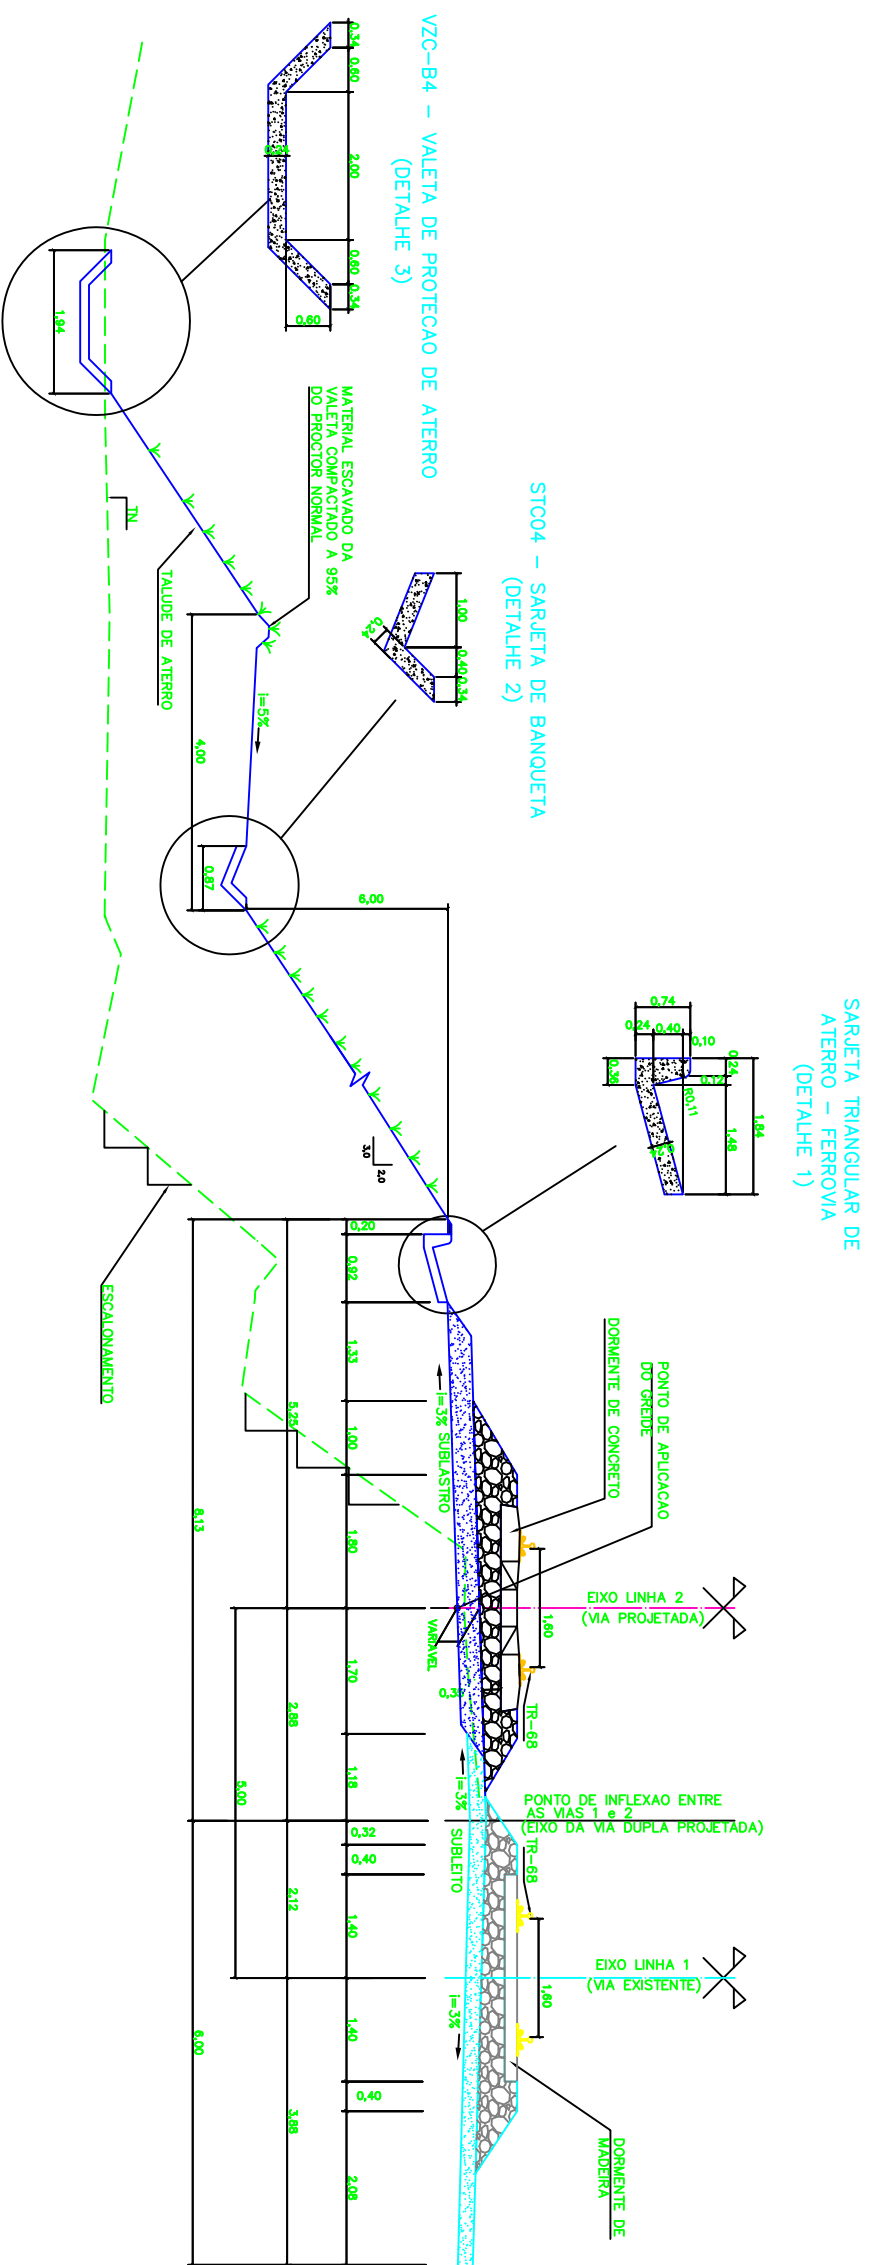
VZC-B4 – VALETA DE PROTECAO DE ATERRO
(DETALHE 3)

0,34
0,60
2,00
0,60
0,34
0,60
1,94

MATERIAL ESCAVADO DA VALETA COMPACTADO A 95% DO PROCTOR NORMAL

TN

TALUDE DE ATERRO

STC04 – SARJETA DE BANQUETA
(DETALHE 2)

1,00
0,40
0,34

i=5%
4,00
0,67
6,00

SARJETA TRIANGULAR DE ATERRO – FERROVIA
(DETALHE 1)

0,74
0,24
0,40
0,10
0,24
0,12
0,36
R0,11
1,84
1,48

3,0
2,0

ESCALONAMENTO

0,20
0,92
1,33
1,00
1,80
1,70
1,18
0,32
0,40
1,40
1,40
0,40
2,08
5,25
8,13
2,88
5,00
2,12
3,88
6,00

i=3% SUBLASTRO
VARIAVEL
0,30
i=3%
SUBLEITO
i=3%

DORMENTE DE CONCRETO
PONTO DE APLICACAO DO GREIDE
EIXO LINHA 2
(VIA PROJETADA)
1,60
TR-68
PONTO DE INFLEXAO ENTRE AS VIAS 1 e 2
(EIXO DA VIA DUPLA PROJETADA)
TR-68
EIXO LINHA 1
(VIA EXISTENTE)
1,60
DORMENTE DE MADEIRA